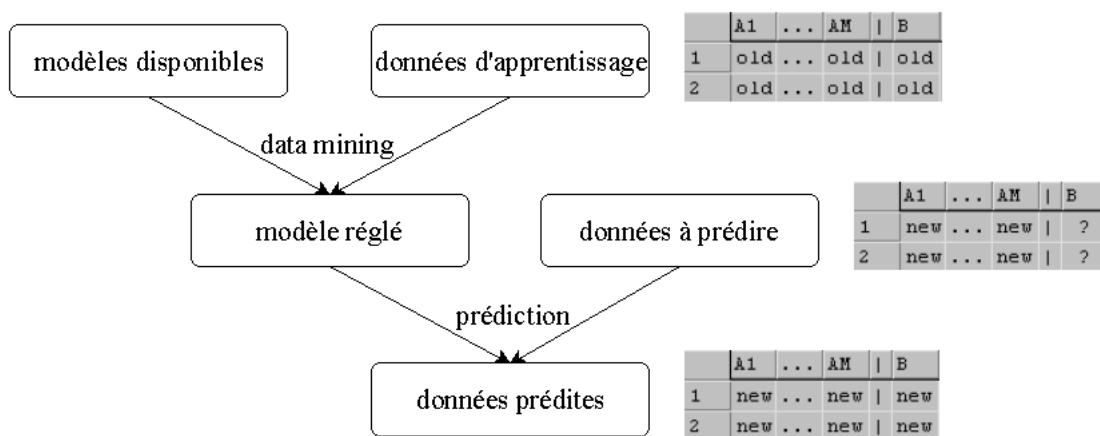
modèles disponibles

données d'apprentissage

|   | A1 | ... | AM | \| | B |
|---|---|---|---|---|---|
| 1 | old | ... | old | \| | old |
| 2 | old | ... | old | \| | old |

data mining

modèle réglé

données à prédire

|   | A1 | ... | AM | \| | B |
|---|---|---|---|---|---|
| 1 | new | ... | new | \| | ? |
| 2 | new | ... | new | \| | ? |

prédiction

données prédites

|   | A1 | ... | AM | \| | B |
|---|---|---|---|---|---|
| 1 | new | ... | new | \| | new |
| 2 | new | ... | new | \| | new |